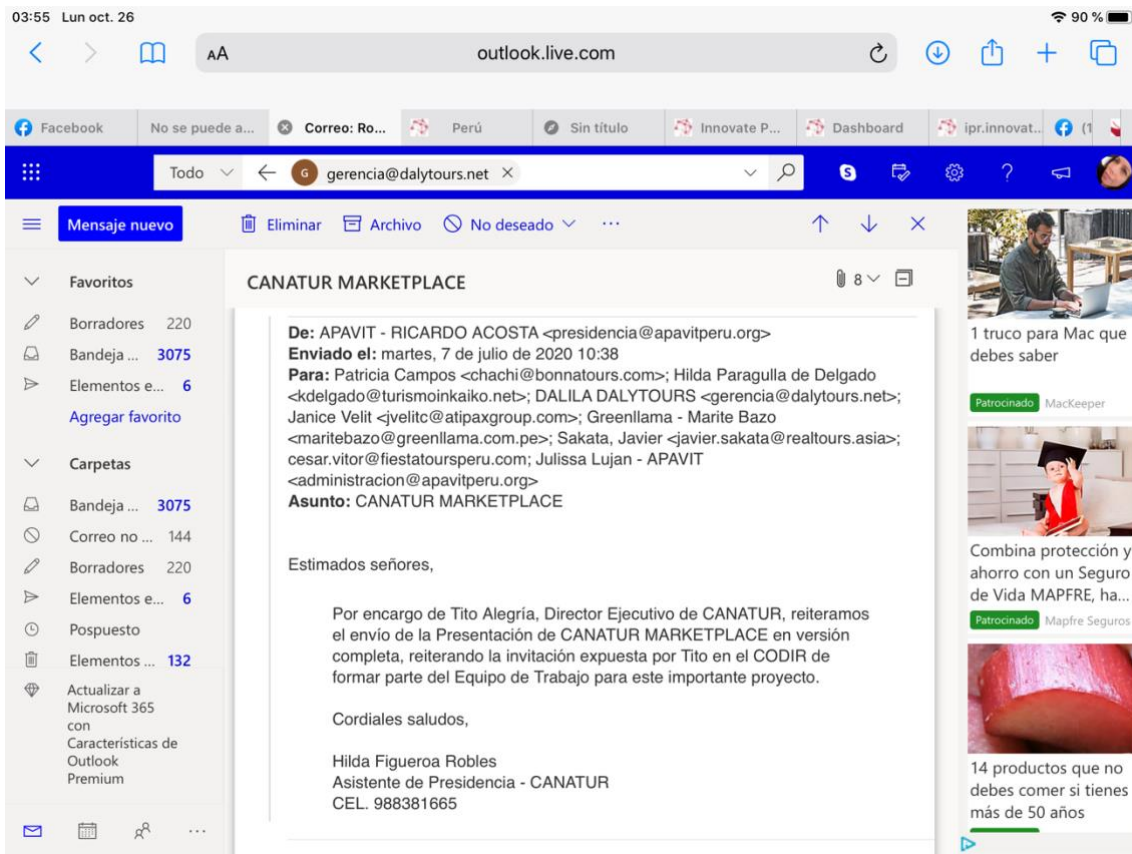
03:55 Lun oct. 26

90 %

AA outlook.live.com

Facebook | No se puede a... | Correo: Ro... | Perú | Sin título | Innovate P... | Dashboard | ipr.innovat... | (1

Todo ← G gerencia@dalytours.net ×

Mensaje nuevo

Eliminar Archivo No deseado ···

Favoritos
Borradores 220
Bandeja ... 3075
Elementos e... 6
Agregar favorito

Carpetas
Bandeja ... 3075
Correo no ... 144
Borradores 220
Elementos e... 6
Pospuesto
Elementos ... 132

Actualizar a Microsoft 365 con Características de Outlook Premium

CANATUR MARKETPLACE

8

**De:** APAVIT - RICARDO ACOSTA <presidencia@apavitperu.org>
**Enviado el:** martes, 7 de julio de 2020 10:38
**Para:** Patricia Campos <chachi@bonnatours.com>; Hilda Paragulla de Delgado <kdelgado@turismoinkaiko.net>; DALILA DALYTOURS <gerencia@dalytours.net>; Janice Velit <jvelitc@atipaxgroup.com>; Greenllama - Marite Bazo <maritebazo@greenllama.com.pe>; Sakata, Javier <javier.sakata@realtours.asia>; cesar.vitor@fiestatoursperu.com; Julissa Lujan - APAVIT <administracion@apavitperu.org>
**Asunto:** CANATUR MARKETPLACE

Estimados señores,

Por encargo de Tito Alegría, Director Ejecutivo de CANATUR, reiteramos el envío de la Presentación de CANATUR MARKETPLACE en versión completa, reiterando la invitación expuesta por Tito en el CODIR de formar parte del Equipo de Trabajo para este importante proyecto.

Cordiales saludos,

Hilda Figueroa Robles
Asistente de Presidencia - CANATUR
CEL. 988381665

1 truco para Mac que debes saber
Patrocinado MacKeeper

Combina protección y ahorro con un Seguro de Vida MAPFRE, ha...
Patrocinado Mapfre Seguros

14 productos que no debes comer si tienes más de 50 años